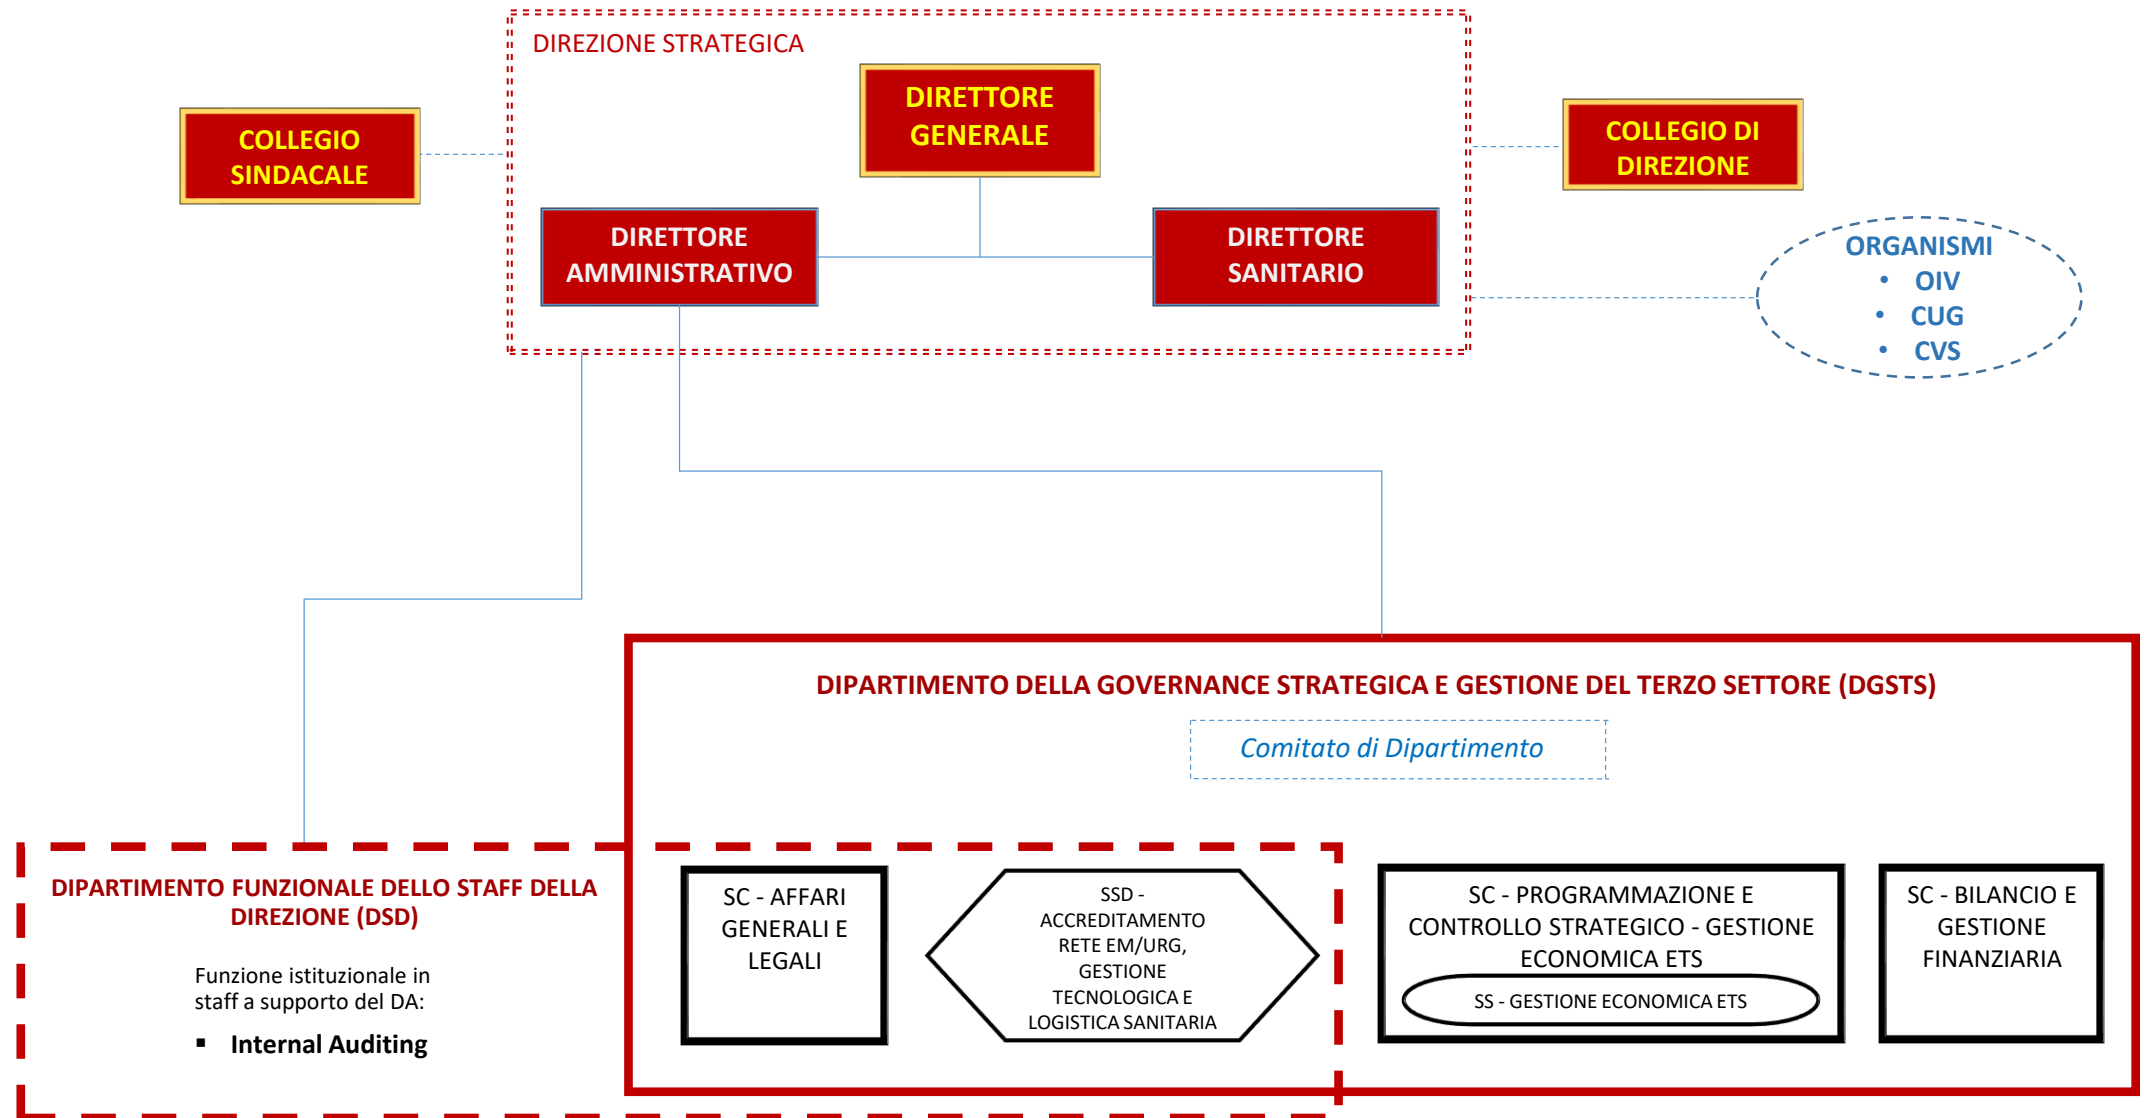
DIREZIONE STRATEGICA

COLLEGIO SINDACALE

DIRETTORE GENERALE

COLLEGIO DI DIREZIONE

DIRETTORE AMMINISTRATIVO

DIRETTORE SANITARIO

ORGANISMI
- OIV
- CUG
- CVS

DIPARTIMENTO DELLA GOVERNANCE STRATEGICA E GESTIONE DEL TERZO SETTORE (DGSTS)

Comitato di Dipartimento

DIPARTIMENTO FUNZIONALE DELLO STAFF DELLA DIREZIONE (DSD)

Funzione istituzionale in staff a supporto del DA:
▪ Internal Auditing

SC - AFFARI GENERALI E LEGALI

SSD - ACCREDITAMENTO RETE EM/URG, GESTIONE TECNOLOGICA E LOGISTICA SANITARIA

SC - PROGRAMMAZIONE E CONTROLLO STRATEGICO - GESTIONE ECONOMICA ETS

SS - GESTIONE ECONOMICA ETS

SC - BILANCIO E GESTIONE FINANZIARIA